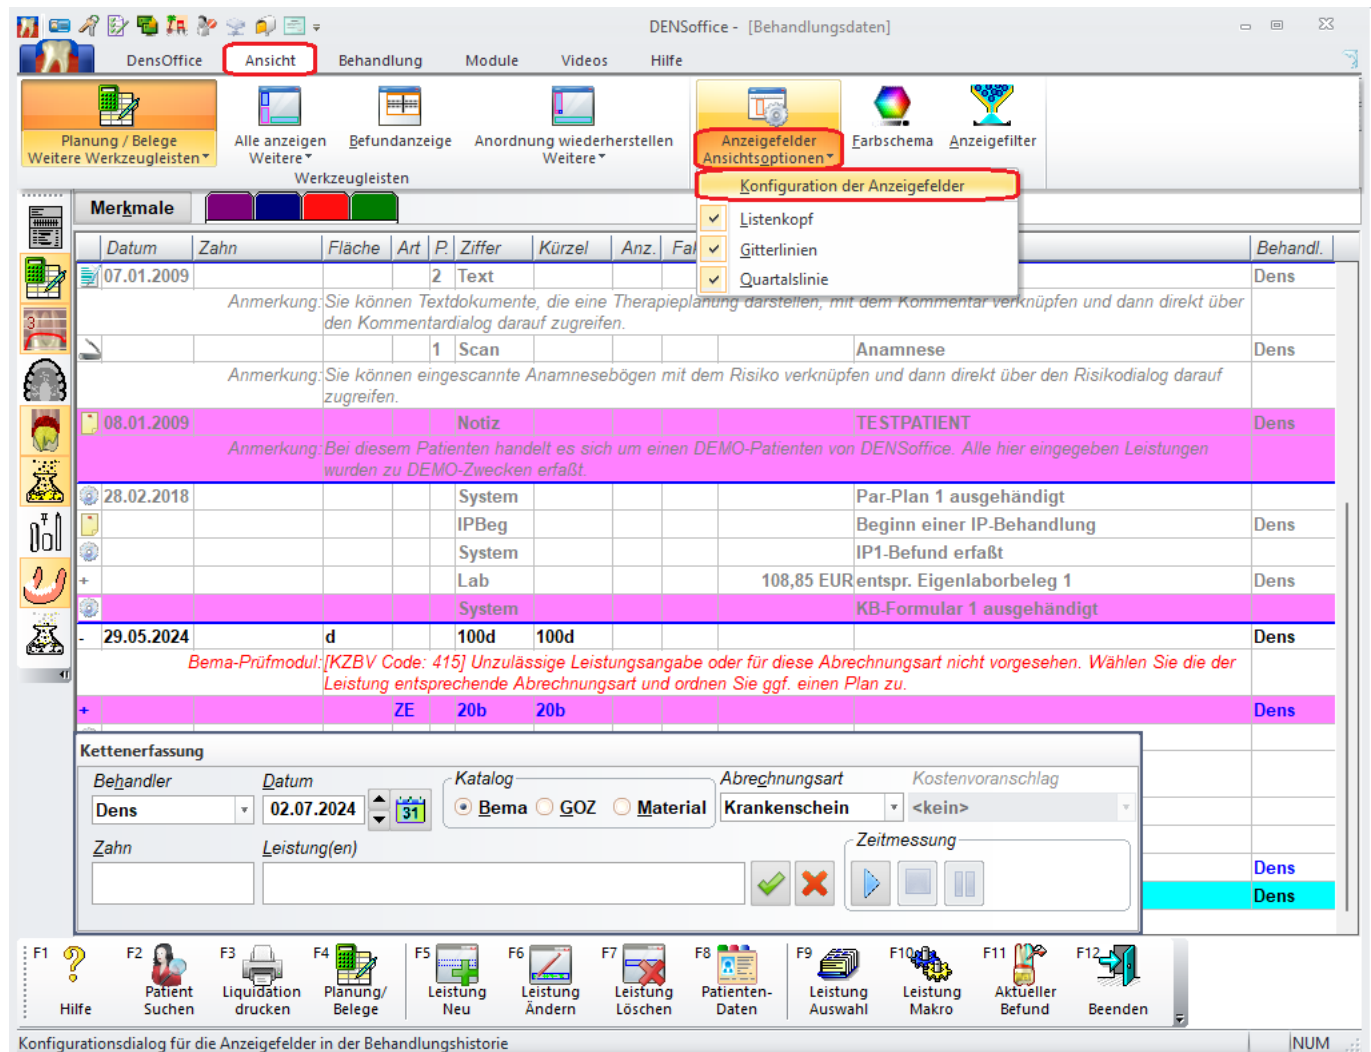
DENSoffice - [Behandlungsdaten]

DensOffice Ansicht Behandlung Module Videos Hilfe

Planung / Belege
Weitere Werkzeugleisten
Alle anzeigen
Weitere
Befundanzeige
Anordnung wiederherstellen
Weitere
Werkzeugleisten
Anzeigefelder
Ansichtsoptionen
Farbschema
Anzeigefilter

Konfiguration der Anzeigefelder
Listenkopf
Gitterlinien
Quartalslinie

Merkmale

| Datum | Zahn | Fläche | Art | P. | Ziffer | Kürzel | Anz. | Fa | | Behandl. |
|---|---|---|---|---|---|---|---|---|---|---|
| 07.01.2009 | | | | 2 | Text | | | | | Dens |
| Anmerkung: Sie können Textdokumente, die eine Therapieplanung darstellen, mit dem Kommentar verknüpfen und dann direkt über den Kommentardialog darauf zugreifen. | | | | | | | | | | |
| | | | | 1 | Scan | | | | Anamnese | Dens |
| Anmerkung: Sie können eingescannte Anamnesebögen mit dem Risiko verknüpfen und dann direkt über den Risikodialog darauf zugreifen. | | | | | | | | | | |
| 08.01.2009 | | | | | Notiz | | | | TESTPATIENT | Dens |
| Anmerkung: Bei diesem Patienten handelt es sich um einen DEMO-Patienten von DENSoffice. Alle hier eingegeben Leistungen wurden zu DEMO-Zwecken erfaßt. | | | | | | | | | | |
| 28.02.2018 | | | | | System | | | | Par-Plan 1 ausgehändigt | |
| | | | | | IPBeg | | | | Beginn einer IP-Behandlung | Dens |
| | | | | | System | | | | IP1-Befund erfaßt | |
| | | | | | Lab | | | 108,85 EUR | entspr. Eigenlaborbeleg 1 | Dens |
| | | | | | System | | | | KB-Formular 1 ausgehändigt | |
| 29.05.2024 | | d | | | 100d | 100d | | | | Dens |
| Bema-Prüfmodul: [KZBV Code: 415] Unzulässige Leistungsangabe oder für diese Abrechnungsart nicht vorgesehen. Wählen Sie die der Leistung entsprechende Abrechnungsart und ordnen Sie ggf. einen Plan zu. | | | | | | | | | | |
| + | | | ZE | | 20b | 20b | | | | Dens |

Kettenerfassung
Behandler
Dens
Datum
02.07.2024
31
Katalog
Bema GOZ Material
Abrechnungsart
Krankenschein
Kostenvoranschlag
<kein>
Zahn
Leistung(en)
Zeitmessung
Dens
Dens

F1 Hilfe
F2 Patient Suchen
F3 Liquidation drucken
F4 Planung/ Belege
F5 Leistung Neu
F6 Leistung Ändern
F7 Leistung Löschen
F8 Patienten-Daten
F9 Leistung Auswahl
F10 Leistung Makro
F11 Aktueller Befund
F12 Beenden

Konfigurationsdialog für die Anzeigefelder in der Behandlungshistorie
NUM